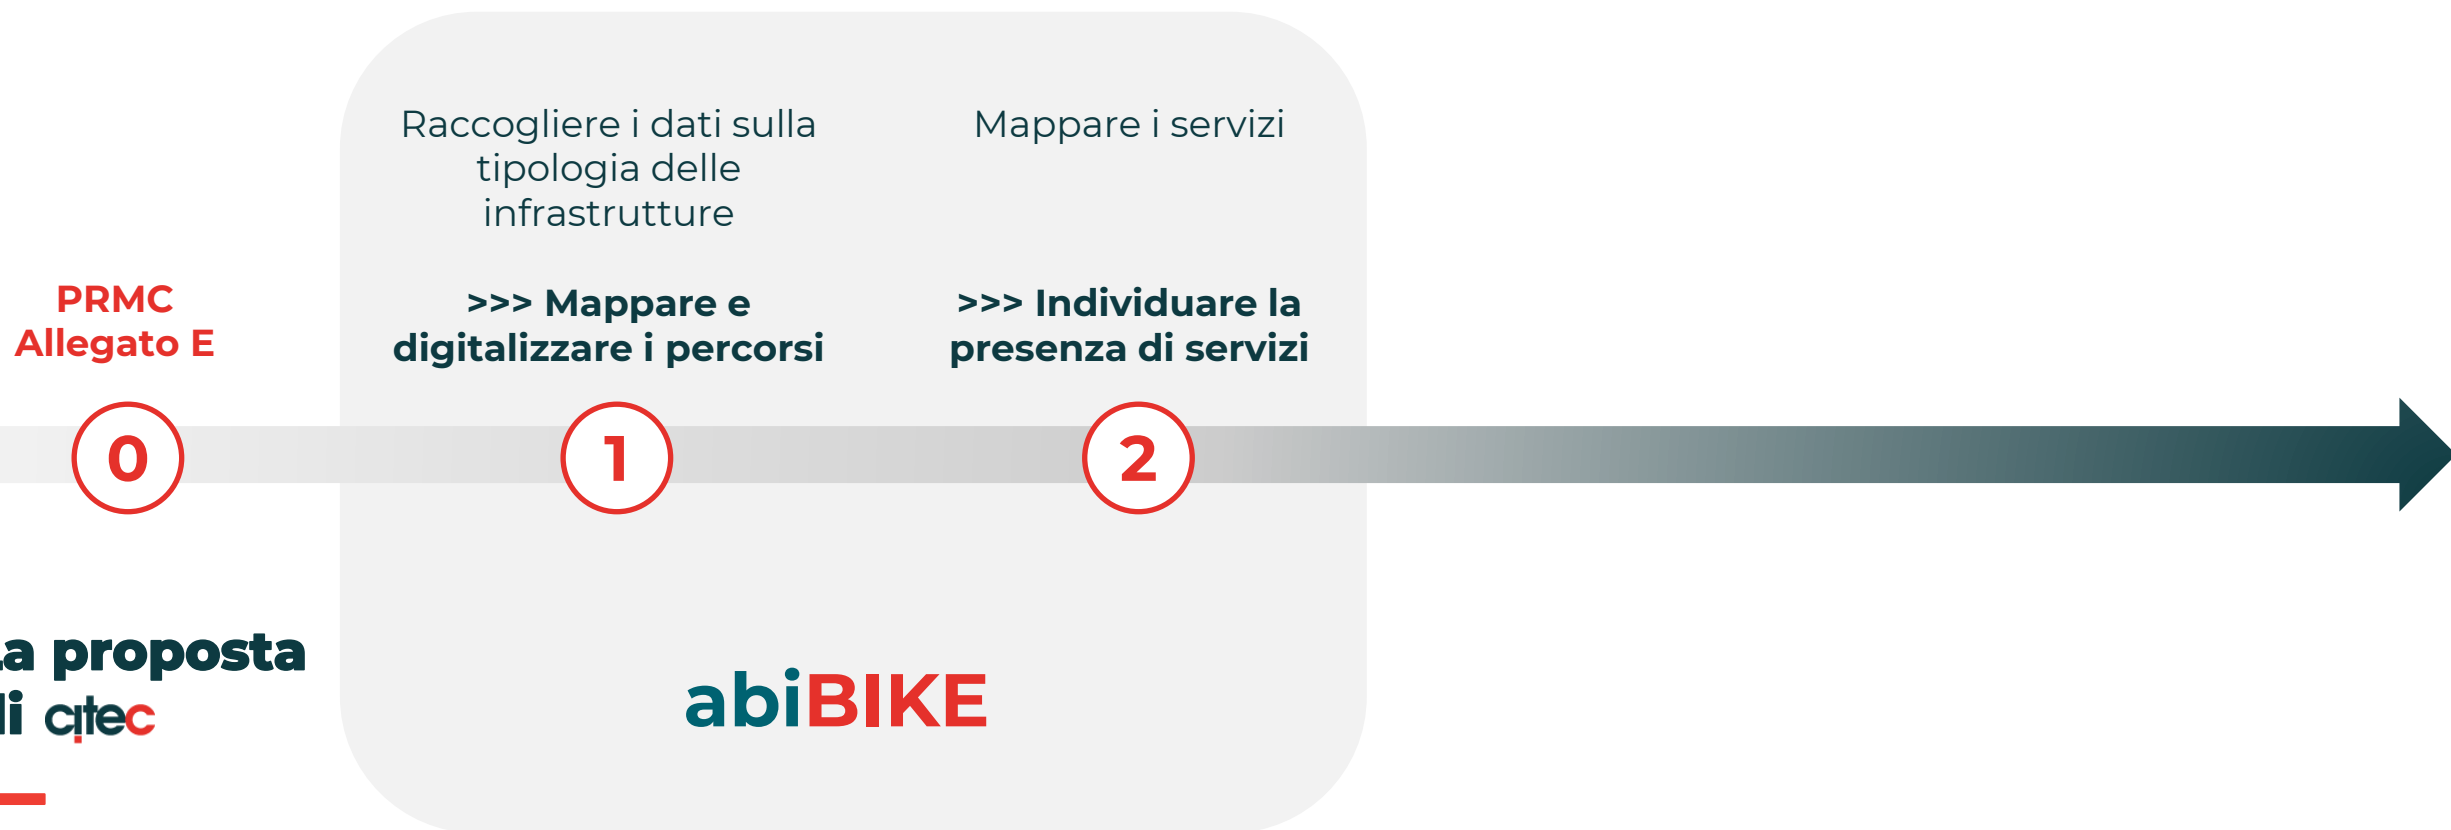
PRMC
Allegato E

0

Raccogliere i dati sulla tipologia delle infrastrutture

>>> Mappare e digitalizzare i percorsi

1

Mappare i servizi

>>> Individuare la presenza di servizi

2

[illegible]a proposta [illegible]i citec

abiBIKE